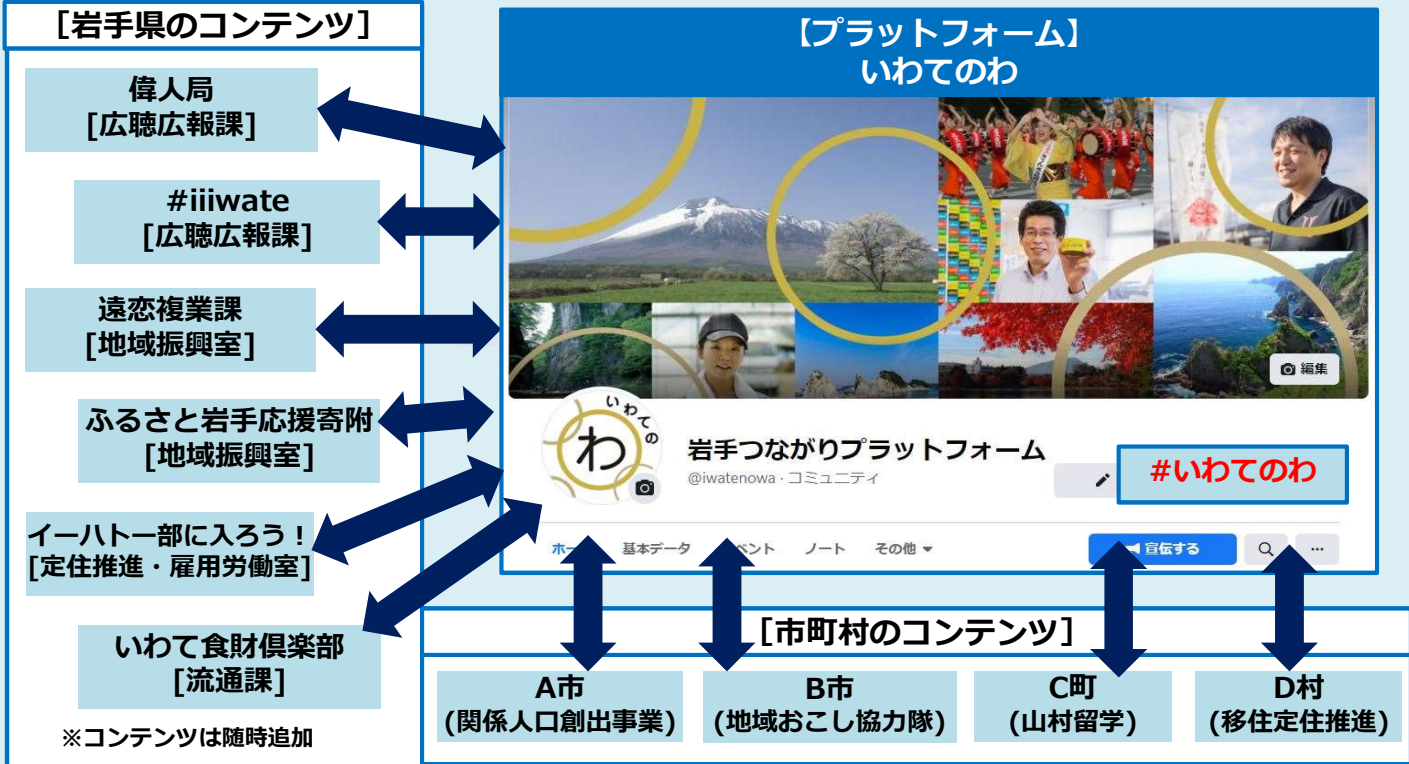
[岩手県のコンテンツ]

偉人局
[広聴広報課]

#iiiwate
[広聴広報課]

遠恋複業課
[地域振興室]

ふるさと岩手応援寄附
[地域振興室]

イーハトー部に入ろう！
[定住推進・雇用労働室]

いわて食財倶楽部
[流通課]

※コンテンツは随時追加

【プラットフォーム】
いわてのわ

編集

いわての わ

岩手つながりプラットフォーム
@iwatenowa · コミュニティ

#いわてのわ

ホーム 基本データ イベント ノート その他

宣伝する

[市町村のコンテンツ]

A市
(関係人口創出事業)

B市
(地域おこし協力隊)

C町
(山村留学)

D村
(移住定住推進)